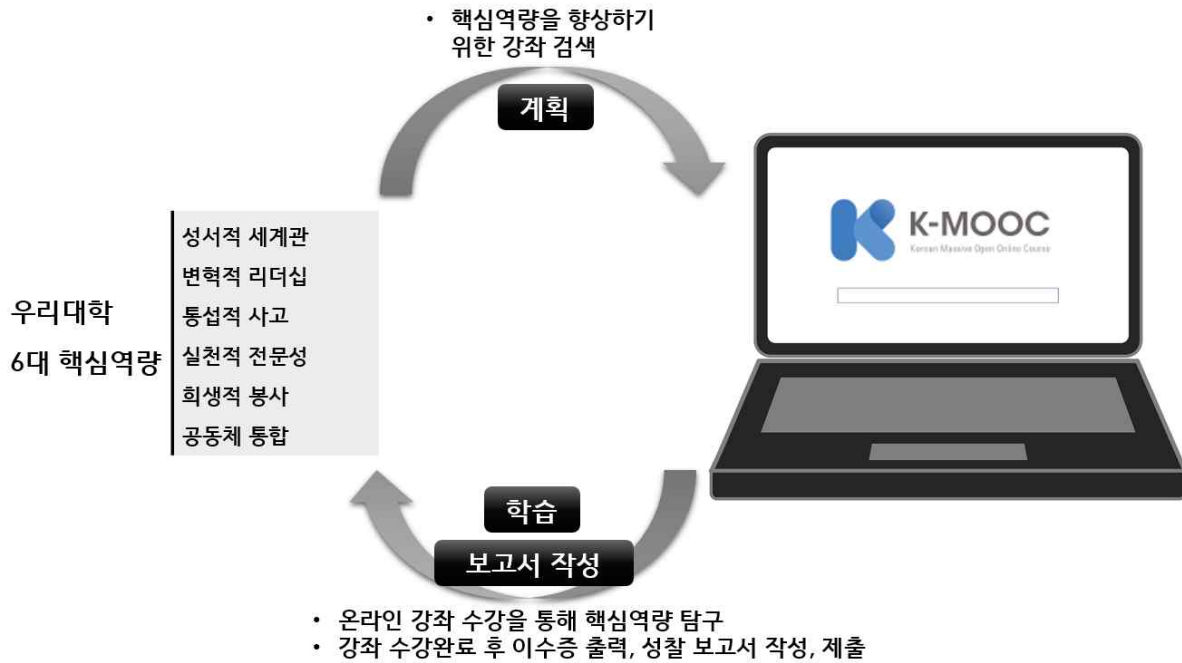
• 핵심역량을 향상하기 위한 강좌 검색

계획

K-MOOC
Korean Massive Open Online Course

우리대학
6대 핵심역량

성서적 세계관
변혁적 리더십
통섭적 사고
실천적 전문성
희생적 봉사
공동체 통합

학습

보고서 작성

• 온라인 강좌 수강을 통해 핵심역량 탐구
• 강좌 수강완료 후 이수증 출력, 성찰 보고서 작성, 제출